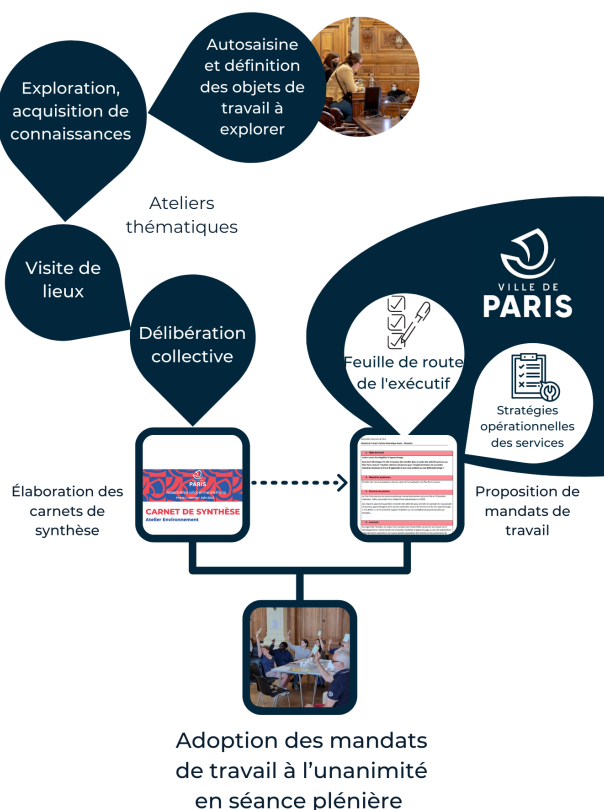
Autosaisine et définition des objets de travail à explorer

Exploration, acquisition de connaissances

Ateliers thématiques

Visite de lieux

Délibération collective

VILLE DE PARIS

Feuille de route de l'exécutif

Stratégies opérationnelles des services

PARIS

CARNET DE SYNTHÈSE

Atelier Environnement

Élaboration des carnets de synthèse

Proposition de mandats de travail

Adoption des mandats de travail à l'unanimité en séance plénière